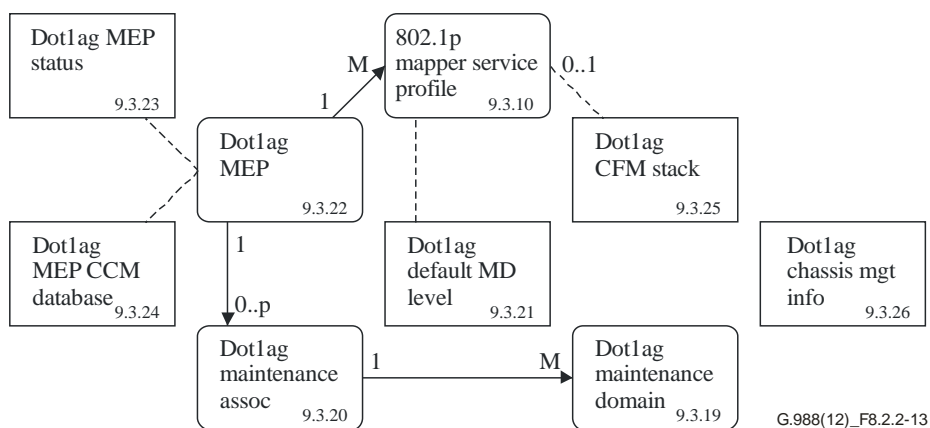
Dot1ag MEP status
9.3.23

802.1p mapper service profile
9.3.10

M

1

0..1

Dot1ag MEP
9.3.22

Dot1ag CFM stack
9.3.25

Dot1ag MEP CCM database
9.3.24

1

0..p

Dot1ag default MD level
9.3.21

Dot1ag chassis mgt info
9.3.26

Dot1ag maintenance assoc
9.3.20

1

M

Dot1ag maintenance domain
9.3.19

G.988(12)_F8.2.2-13